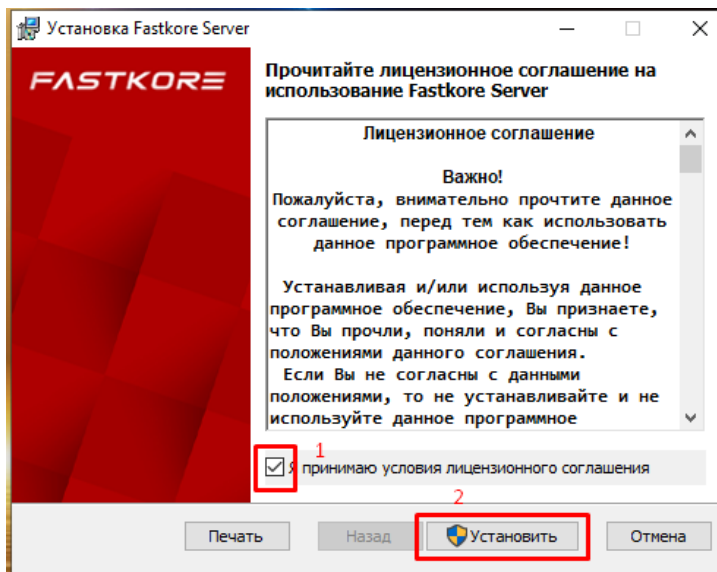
Установка Fastkore Server

FASTKORE

Прочитайте лицензионное соглашение на использование Fastkore Server

Лицензионное соглашение

Важно!
Пожалуйста, внимательно прочтите данное соглашение, перед тем как использовать данное программное обеспечение!

Устанавливая и/или используя данное программное обеспечение, Вы признаете, что Вы прочли, поняли и согласны с положениями данного соглашения.
Если Вы не согласны с данными положениями, то не устанавливайте и не используйте данное программное

1

Я принимаю условия лицензионного соглашения

2

Печать

Назад

Установить

Отмена